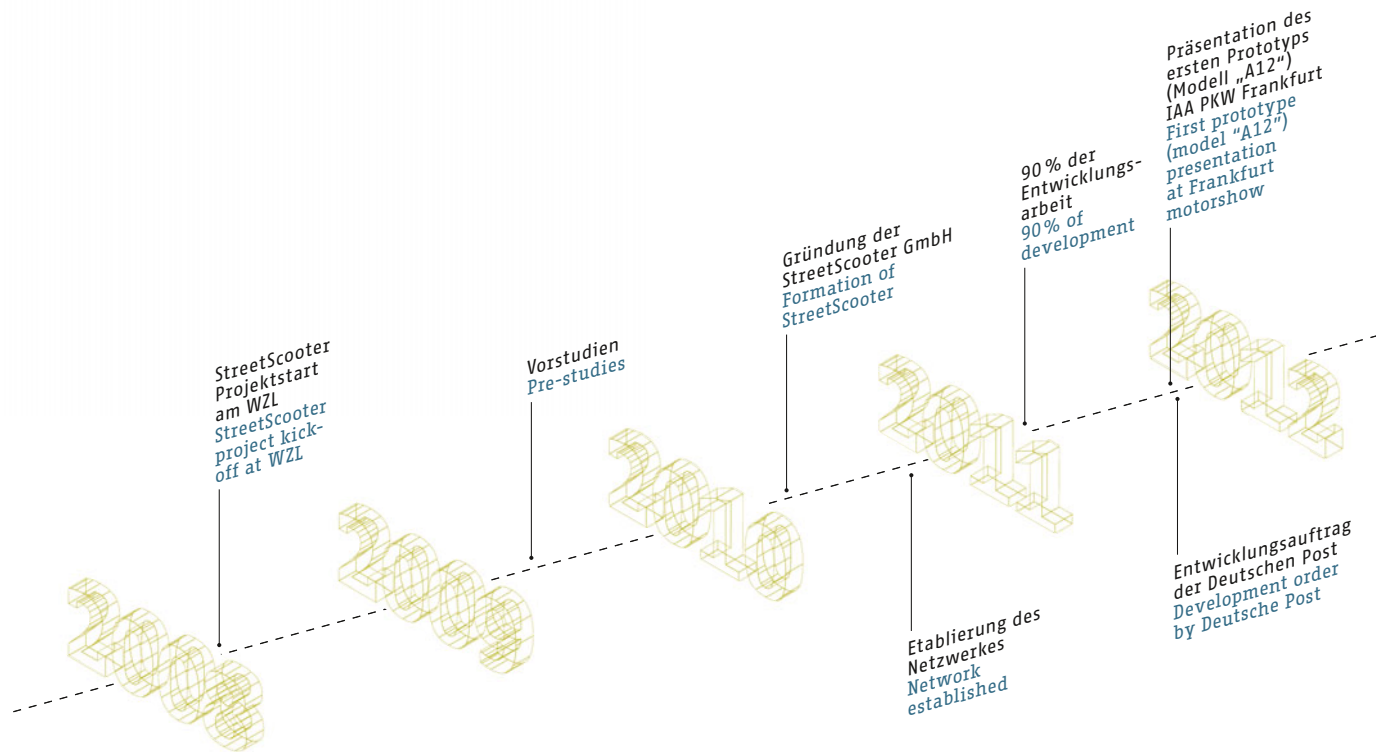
2008

StreetScooter Projektstart am WZL
StreetScooter project kick-off at WZL

2009

Vorstudien
Pre-studies

2010

Gründung der StreetScooter GmbH
Formation of StreetScooter

2011

Etablierung des Netzwerkes
Network established

90 % der Entwicklungsarbeit
90 % of development

2012

Präsentation des ersten Prototyps (Modell „A12“) IAA PKW Frankfurt
First prototype (model “A12”) presentation at Frankfurt motorshow

Entwicklungsauftrag der Deutschen Post
Development order by Deutsche Post